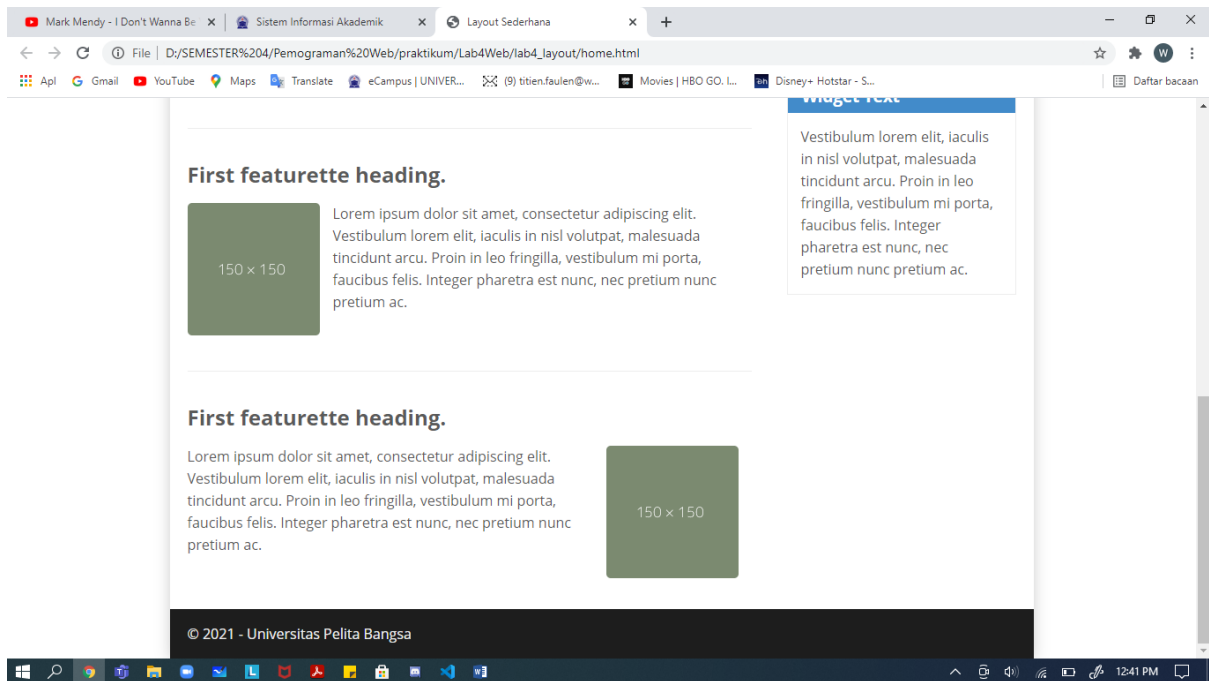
Mark Mendy - I Don't Wanna Be ×
Sistem Informasi Akademik ×
Layout Sederhana ×
+

File | D:/SEMESTER%204/Pemograman%20Web/praktikum/Lab4Web/lab4_layout/home.html

Apl Gmail YouTube Maps Translate eCampus | UNIVER... (9) titien.faulen@w... Movies | HBO GO. I... Disney+ Hotstar - S... Daftar bacaan

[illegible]

Vestibulum lorem elit, iaculis in nisl volutpat, malesuada tincidunt arcu. Proin in leo fringilla, vestibulum mi porta, faucibus felis. Integer pharetra est nunc, nec pretium nunc pretium ac.

First featurette heading.

150 × 150

Lorem ipsum dolor sit amet, consectetur adipiscing elit. Vestibulum lorem elit, iaculis in nisl volutpat, malesuada tincidunt arcu. Proin in leo fringilla, vestibulum mi porta, faucibus felis. Integer pharetra est nunc, nec pretium nunc pretium ac.

First featurette heading.

Lorem ipsum dolor sit amet, consectetur adipiscing elit. Vestibulum lorem elit, iaculis in nisl volutpat, malesuada tincidunt arcu. Proin in leo fringilla, vestibulum mi porta, faucibus felis. Integer pharetra est nunc, nec pretium nunc pretium ac.

150 × 150

© 2021 - Universitas Pelita Bangsa

12:41 PM